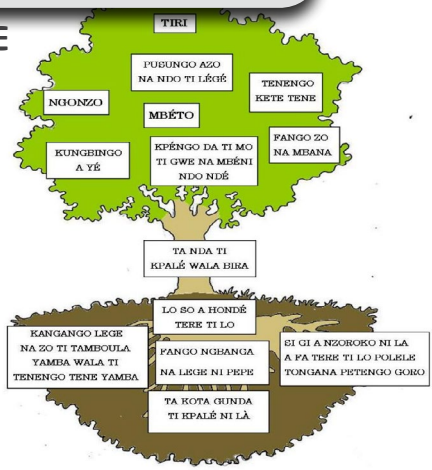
TIRI

PUSUNGO AZO NA NDO TI LÉGÉ

NGONZO

TENENGO KETE TENE

MBÉTO

KUNGBINGO A YÉ

KPÉNGO DA TI MO TI GWE NA MBÉNI NDO NDÉ

FANGO ZO NA MBANA

TA NDA TI KPALÉ WALA BIRA

LO SO A HONDÉ TERE TI LO

KANGANGO LEGE NA ZO TI TAMBOULA YAMBA WALA TI TENENGO TENE YAMBA

FANGO NGBANGA NA LEGE NI PEPE

SI GI A NZOROKO NI LA A FA TERE TI LO POLELE TONGANA PETENGO GORO

TA KOTA GUNDA TI KPALÉ NI LÀ